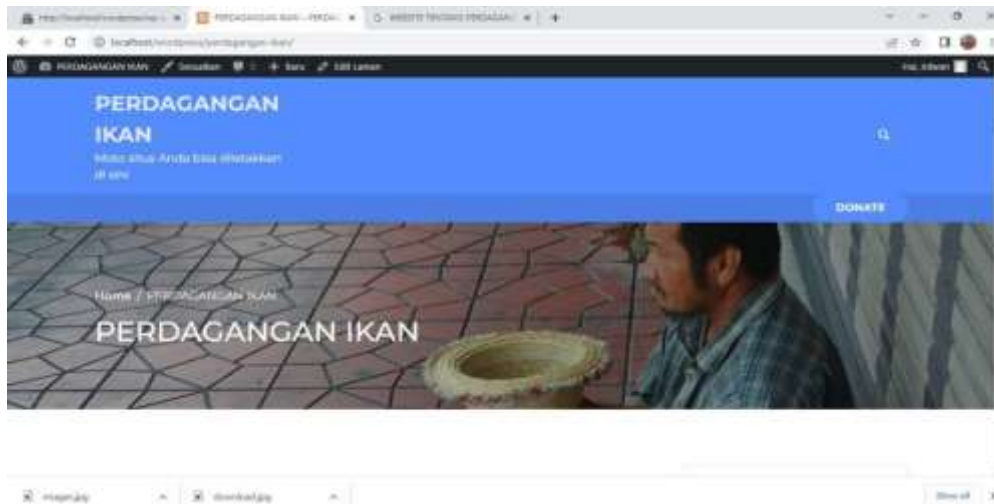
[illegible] | PERDAGANGAN IKAN – PERDAG | WEBSITE TENTANG PERDAGAN

localhost/wordpress/perdagangan-ikan/

PERDAGANGAN IKAN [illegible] Sesuaikan + Baru Edit Laman

PERDAGANGAN IKAN

Moto situs Anda bisa diletakkan di sini

DONATE

Home / PERDAGANGAN IKAN

PERDAGANGAN IKAN

images.jpg

download.jpg

Show all